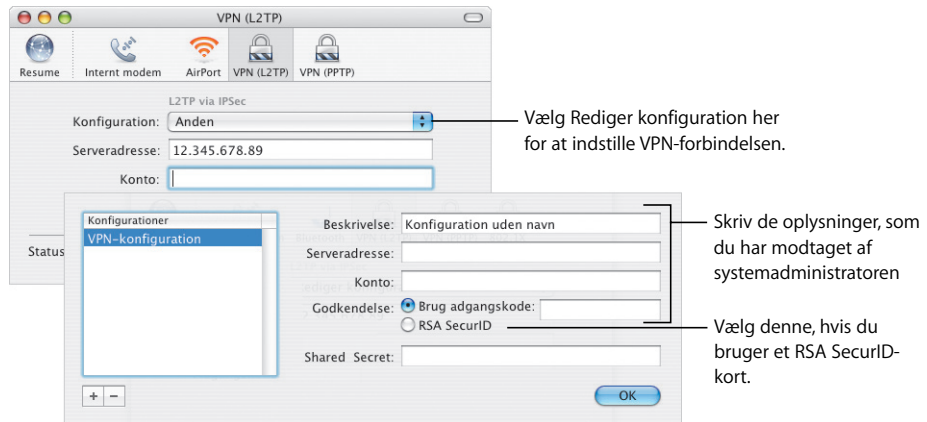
VPN (L2TP)

Resume
Internt modem
AirPort
VPN (L2TP)
VPN (PPTP)

L2TP via IPSec
Konfiguration: Anden
Serveradresse: 12.345.678.89
Konto:

Status

Vælg Rediger konfiguration her for at indstille VPN-forbindelsen.

Konfigurationer
VPN-konfiguration

Beskrivelse: Konfiguration uden navn
Serveradresse:
Konto:
Godkendelse: Brug adgangskode:
RSA SecurID

Shared Secret:

+ −

OK

Skriv de oplysninger, som du har modtaget af systemadministratoren

Vælg denne, hvis du bruger et RSA SecurID-kort.